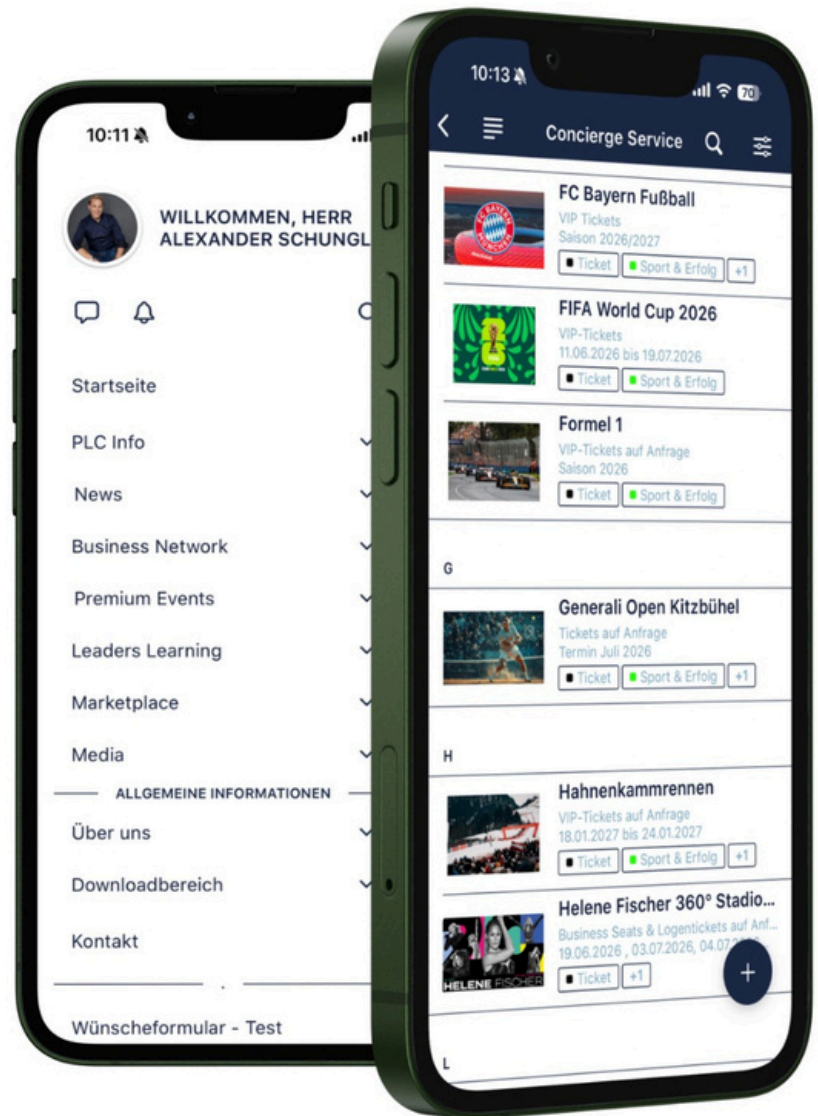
10:11

WILLKOMMEN, HERR ALEXANDER SCHUNGL

Startseite

PLC Info

News

Business Network

Premium Events

Leaders Learning

Marketplace

Media

ALLGEMEINE INFORMATIONEN

Über uns

Downloadbereich

Kontakt

Wünscheformular - Test

10:13

70

Concierge Service

FC Bayern Fußball
VIP Tickets
Saison 2026/2027
Ticket | Sport & Erfolg | +1

FIFA World Cup 2026
VIP-Tickets
11.06.2026 bis 19.07.2026
Ticket | Sport & Erfolg

Formel 1
VIP-Tickets auf Anfrage
Saison 2026
Ticket | Sport & Erfolg

G

Generali Open Kitzbühel
Tickets auf Anfrage
Termin Juli 2026
Ticket | Sport & Erfolg | +1

H

Hahnenkammrennen
VIP-Tickets auf Anfrage
18.01.2027 bis 24.01.2027
Ticket | Sport & Erfolg | +1

Helene Fischer 360° Stadio...
Business Seats & Logentickets auf Anf...
19.06.2026 , 03.07.2026, 04.07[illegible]
Ticket | +1

HELENE FISCHER

+

L